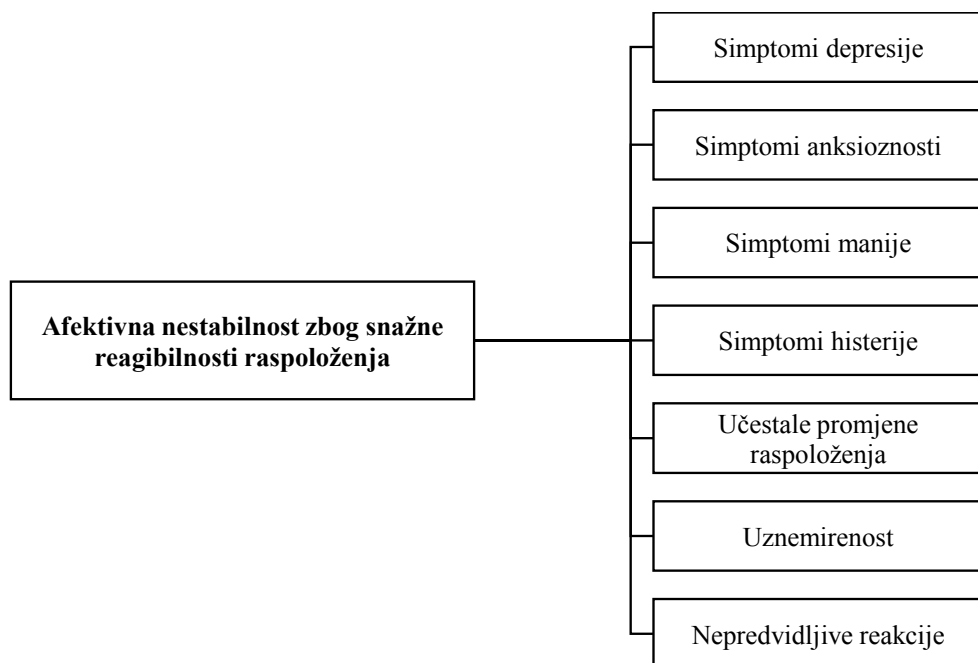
Afektivna nestabilnost zbog snažne reagibilnosti raspoloženja

Simptomi depresije

Simptomi anksioznosti

Simptomi manije

Simptomi histerije

Učestale promjene raspoloženja

Uznemirenost

Nepredvidljive reakcije